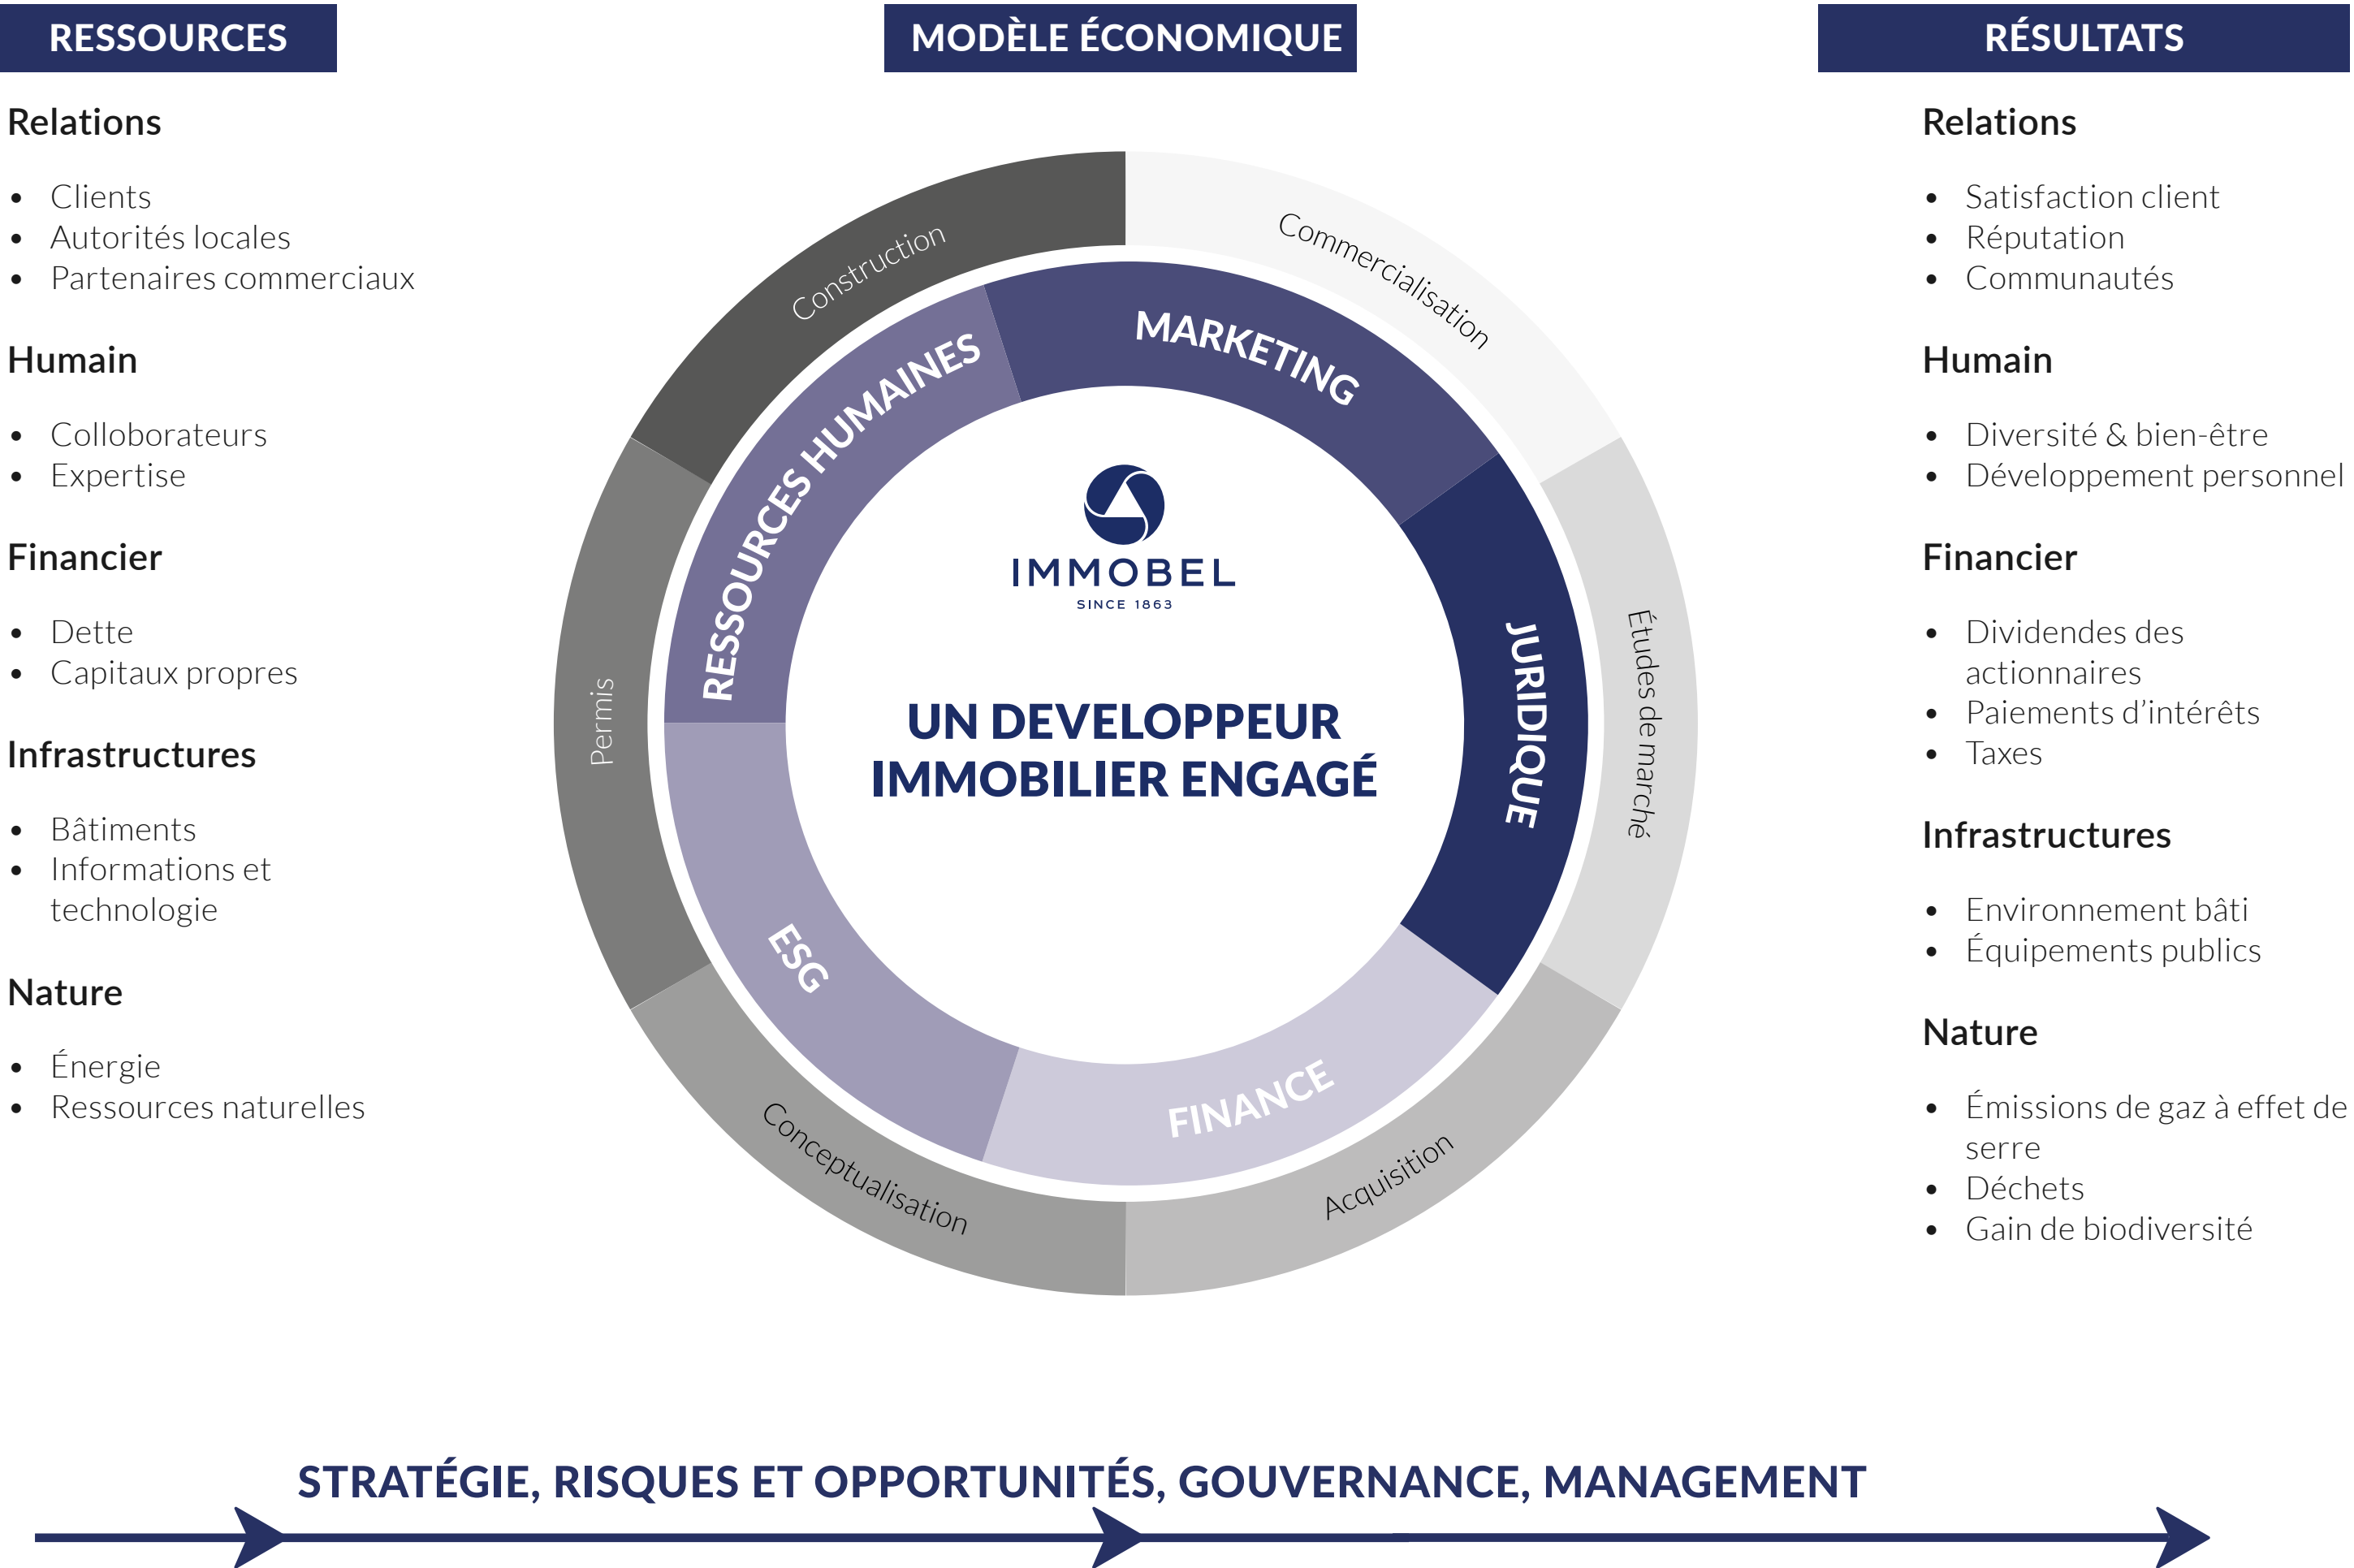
RESSOURCES

Relations

- Clients
- Autorités locales
- Partenaires commerciaux

Humain

- Collaborateurs
- Expertise

Financier

- Dette
- Capitaux propres

Infrastructures

- Bâtiments
- Informations et technologie

Nature

- Énergie
- Ressources naturelles

MODÈLE ÉCONOMIQUE

Construction
Commercialisation
Études de marché
Acquisition
Conceptualisation
Permis

RESSOURCES HUMAINES
MARKETING
JURIDIQUE
FINANCE
ESG

IMMOBEL
SINCE 1863

UN DEVELOPPEUR IMMOBILIER ENGAGÉ

RÉSULTATS

Relations

- Satisfaction client
- Réputation
- Communautés

Humain

- Diversité & bien-être
- Développement personnel

Financier

- Dividendes des actionnaires
- Paiements d'intérêts
- Taxes

Infrastructures

- Environnement bâti
- Équipements publics

Nature

- Émissions de gaz à effet de serre
- Déchets
- Gain de biodiversité

STRATÉGIE, RISQUES ET OPPORTUNITÉS, GOUVERNANCE, MANAGEMENT